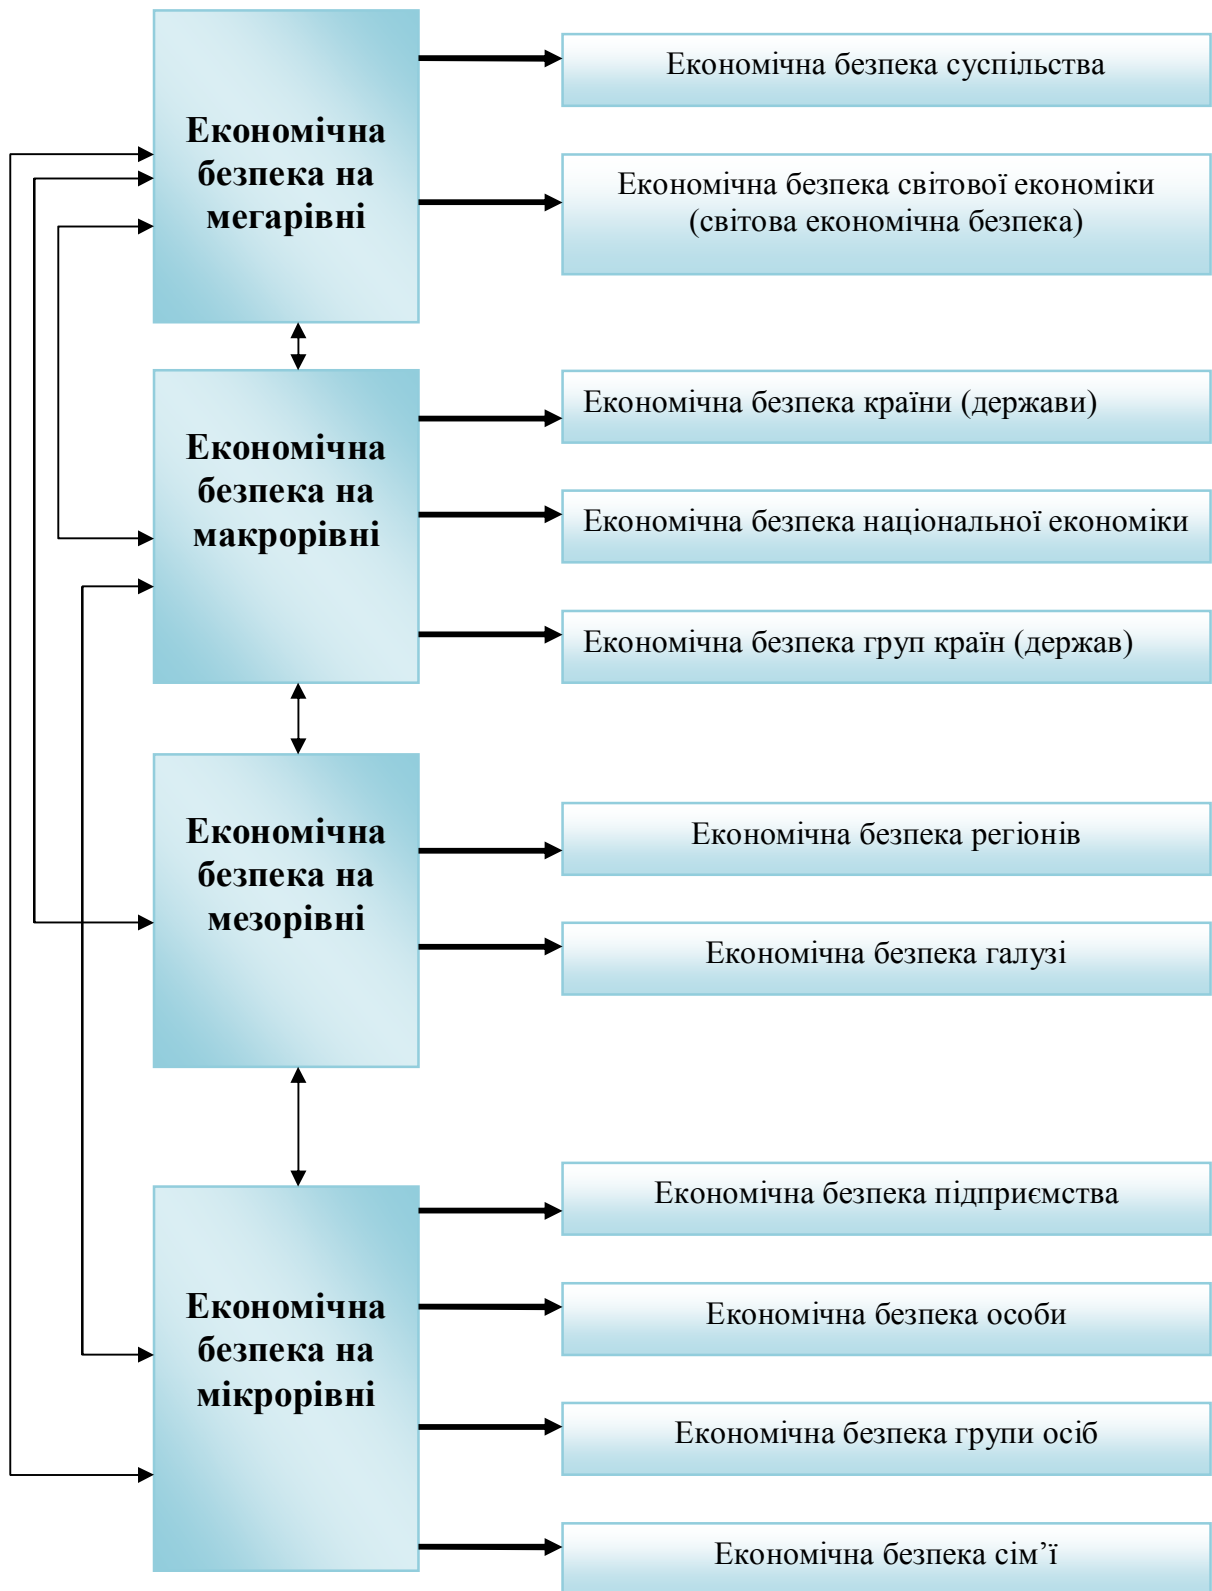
Економічна безпека на мегарівні

Економічна безпека суспільства

Економічна безпека світової економіки (світова економічна безпека)

Економічна безпека на макрорівні

Економічна безпека країни (держави)

Економічна безпека національної економіки

Економічна безпека груп країн (держав)

Економічна безпека на мезорівні

Економічна безпека регіонів

Економічна безпека галузі

Економічна безпека на мікрорівні

Економічна безпека підприємства

Економічна безпека особи

Економічна безпека групи осіб

Економічна безпека сім'ї